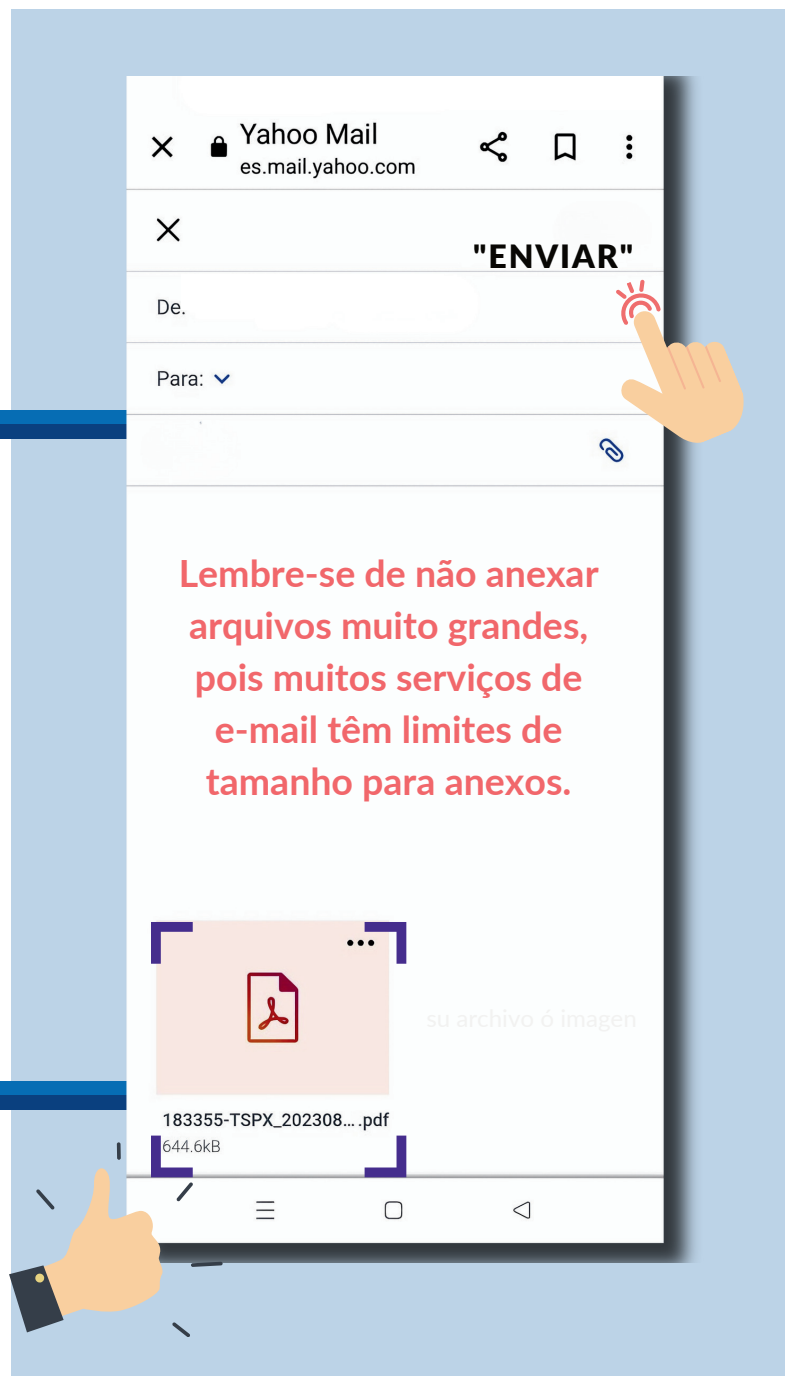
Yahoo Mail
es.mail.yahoo.com

"ENVIAR"

De.

Para:

Lembre-se de não anexar arquivos muito grandes, pois muitos serviços de e-mail têm limites de tamanho para anexos.

su archivo ó imagen

183355-TSPX_202308... .pdf
644.6kB